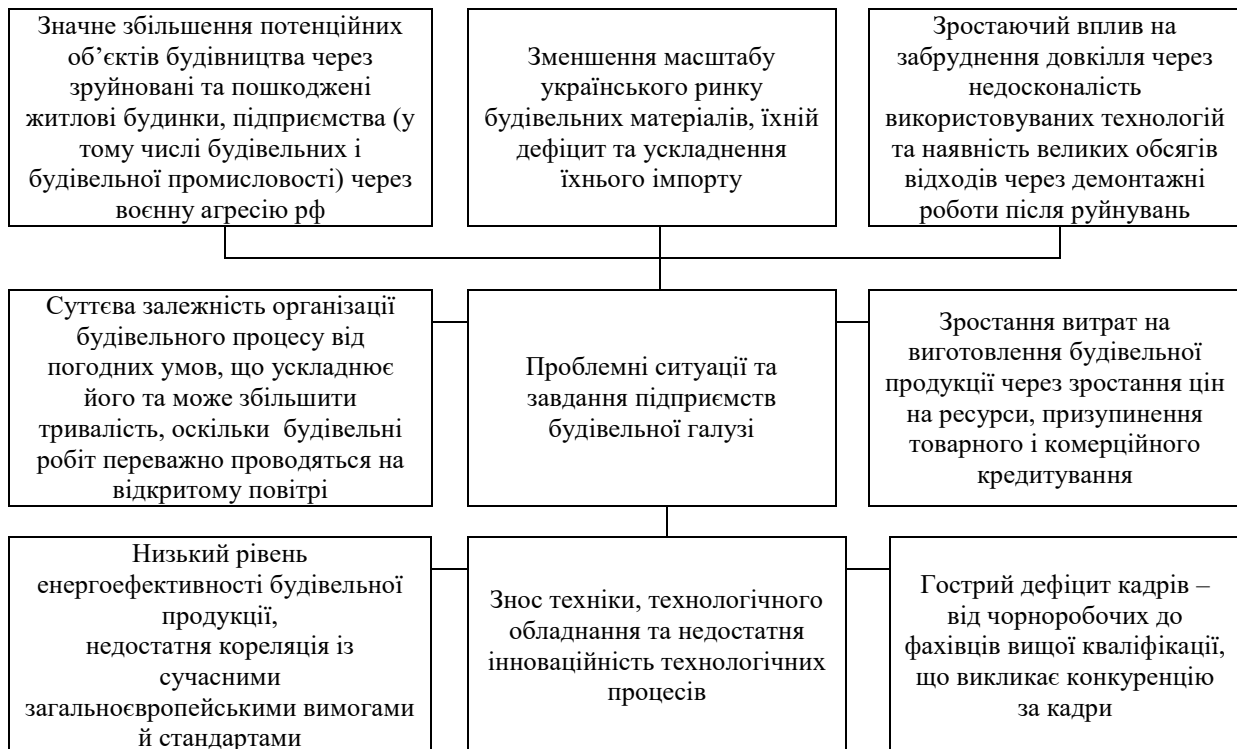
Значне збільшення потенційних об'єктів будівництва через зруйновані та пошкоджені житлові будинки, підприємства (у тому числі будівельних і будівельної промисловості) через воєнну агресію рф

Зменшення масштабу українського ринку будівельних матеріалів, їхній дефіцит та ускладнення їхнього імпорту

Зростаючий вплив на забруднення довкілля через недосконалість використовуваних технологій та наявність великих обсягів відходів через демонтажні роботи після руйнувань

Суттєва залежність організації будівельного процесу від погодних умов, що ускладнює його та може збільшити тривалість, оскільки будівельні робіт переважно проводяться на відкритому повітрі

Проблемні ситуації та завдання підприємств будівельної галузі

Зростання витрат на виготовлення будівельної продукції через зростання цін на ресурси, призупинення товарного і комерційного кредитування

Низький рівень енергоефективності будівельної продукції, недостатня кореляція із сучасними загальноєвропейськими вимогами й стандартами

Знос техніки, технологічного обладнання та недостатня інноваційність технологічних процесів

Гострий дефіцит кадрів – від чорноробочих до фахівців вищої кваліфікації, що викликає конкуренцію за кадри